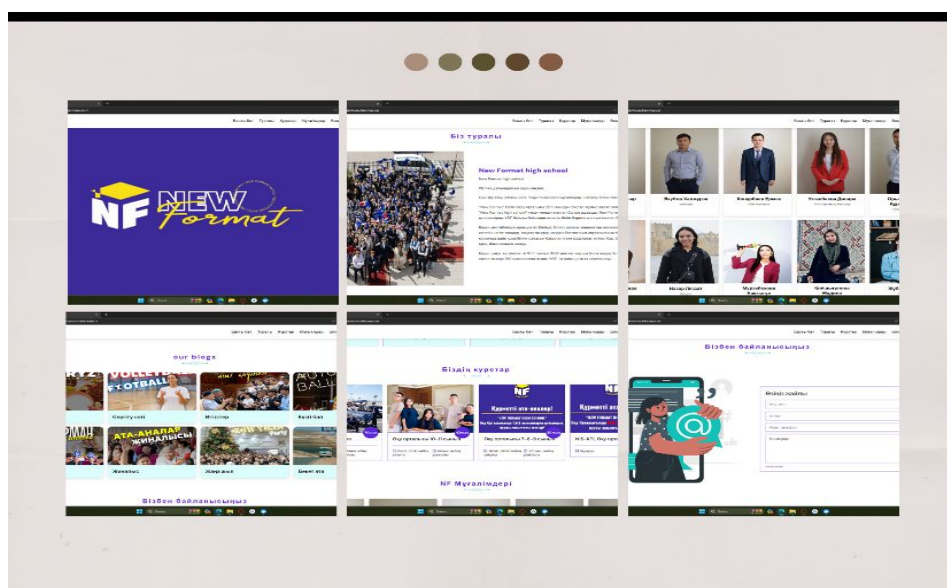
NF NEW Format

Біз туралы

New Format high school

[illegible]

our blogs

VOLLEYBALL

FOOTBALL

АТА-АНАЛАР ЖИНАЛЫСЫ

Біздің курстар

Құрметті ата-аналар!

NF Мұғалімдері

Біздің байланысымыз

Біздің байланысымыз

Кері байланыс